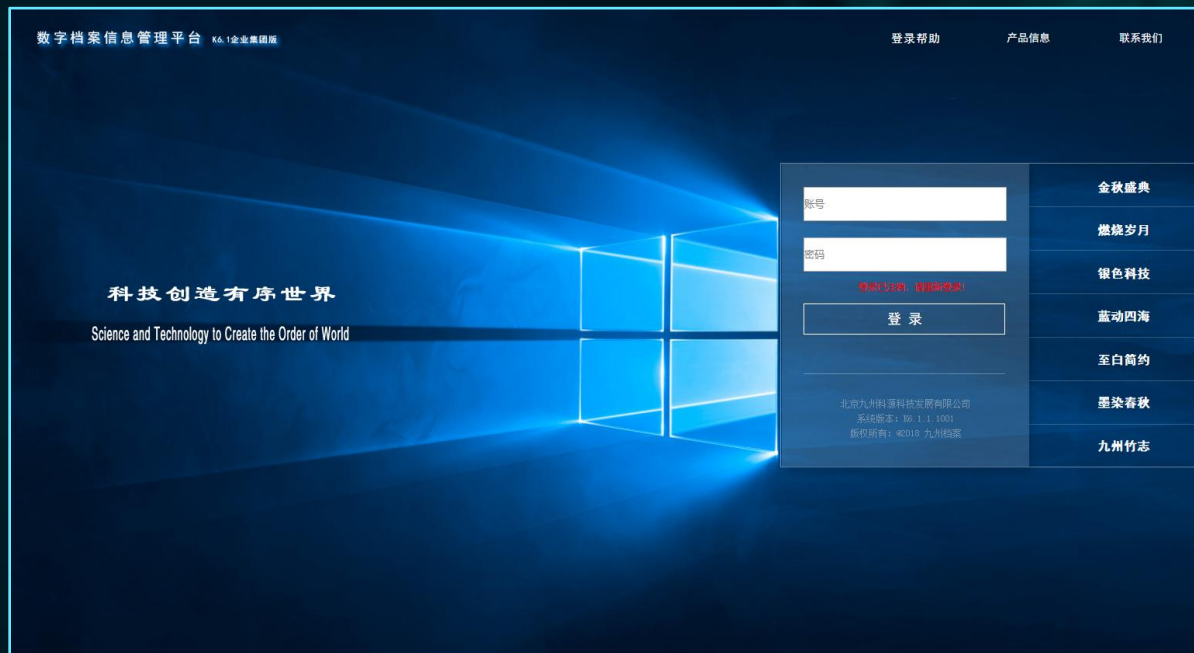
数字档案信息管理平台 K6.1企业集团版

登录帮助 产品信息 联系我们

科技创造有序世界

Science and Technology to Create the Order of World

账号

密码

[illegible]

登 录

北京九州科源科技发展有限公司
系统版本：K6.1.1.1001
版权所有：©2018 九州档案

金秋盛典
燃烧岁月
银色科技
蓝动四海
至白简约
墨染春秋
九州竹志